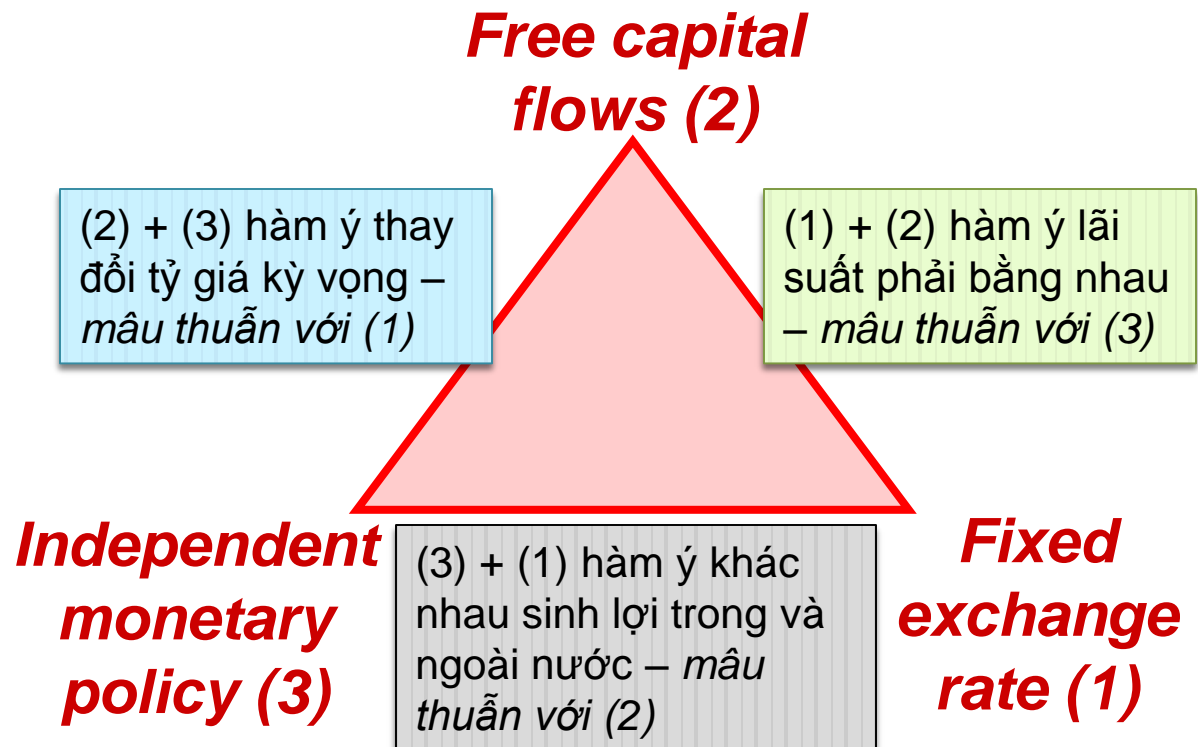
Free capital flows (2)

(2) + (3) hàm ý thay đổi tỷ giá kỳ vọng – mâu thuẫn với (1)

(1) + (2) hàm ý lãi suất phải bằng nhau – mâu thuẫn với (3)

Independent monetary policy (3)

(3) + (1) hàm ý khác nhau sinh lợi trong và ngoài nước – mâu thuẫn với (2)

Fixed exchange rate (1)